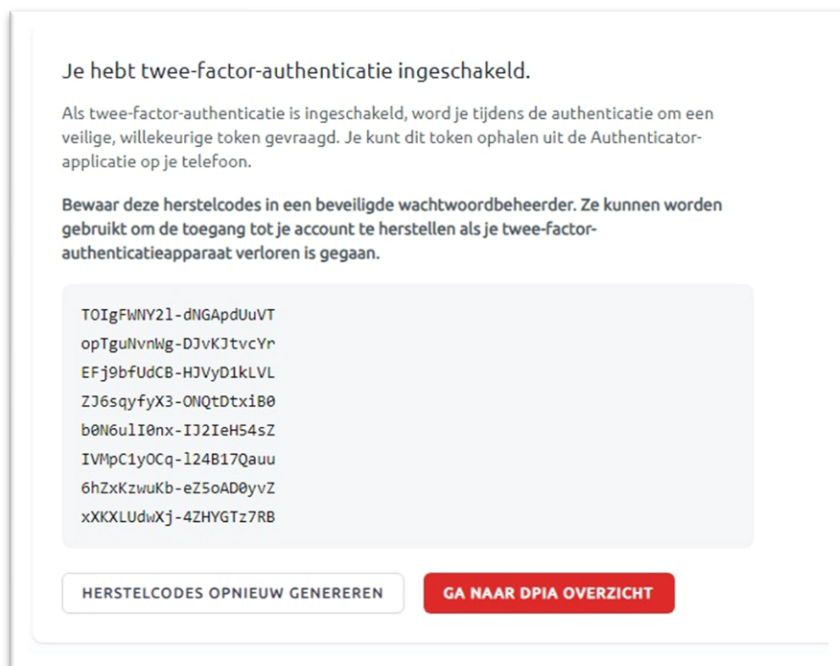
Je hebt twee-factor-authenticatie ingeschakeld.

Als twee-factor-authenticatie is ingeschakeld, word je tijdens de authenticatie om een veilige, willekeurige token gevraagd. Je kunt dit token ophalen uit de Authenticator-applicatie op je telefoon.

Bewaar deze herstelcodes in een beveiligde wachtwoordbeheerder. Ze kunnen worden gebruikt om de toegang tot je account te herstellen als je twee-factor-authenticatieapparaat verloren is gegaan.

TOIgFWNY2l-dNGApdUuVT
opTguNvnWg-DJvKJtvcYr
EFj9bfUdCB-HJVyD1kLVL
ZJ6sqyfyX3-ONQtDtxiB0
b0N6ulI0nx-IJ2IeH54sZ
IVMpC1yOCq-l24B17Qauu
6hZxKzwuKb-eZ5oAD0yvZ
xXKXLUdwXj-4ZHYGTz7RB

HERSTELCODES OPNIEUW GENEREREN

GA NAAR DPIA OVERZICHT